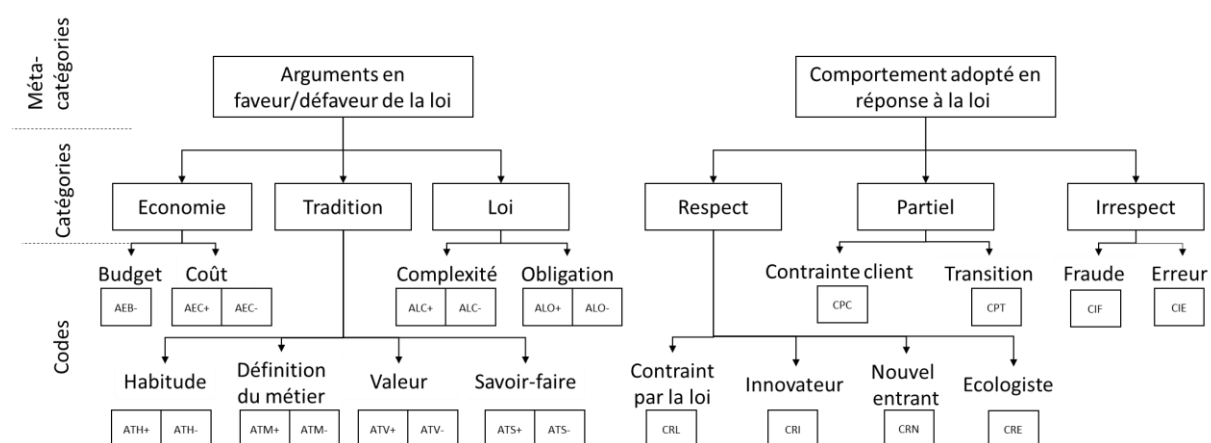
Méta-catégories

Catégories

Codes

Arguments en faveur/défaveur de la loi

Comportement adopté en réponse à la loi

Economie

Tradition

Loi

Respect

Partiel

Irrespect

Budget
AEB-

Coût
AEC+ AEC-

Complexité
ALC+ ALC-

Obligation
ALO+ ALO-

Contrainte client
CPC

Transition
CPT

Fraude
CIF

Erreur
CIE

Habitude
ATH+ ATH-

Définition du métier
ATM+ ATM-

Valeur
ATV+ ATV-

Savoir-faire
ATS+ ATS-

Contraint par la loi
CRL

Innovateur
CRI

Nouvel entrant
CRN

Ecologiste
CRE